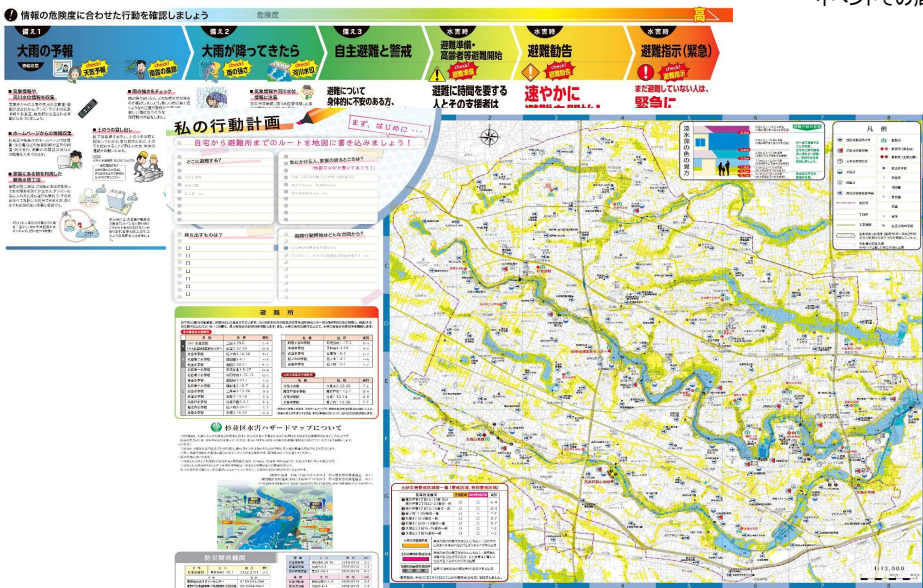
情報の危険度に合わせた行動を確認しましょう　危険度　高

備え1　大雨の予報
check! 天気予報　check! 雨雲の動き

備え2　大雨が降ってきたら
check! 雨の強さ　check! 河川水位

備え3　自主避難と警戒

水害時　避難準備・高齢者等避難開始
check! 避難準備
避難に時間を要する人とその支援者は

水害時　避難勧告
check! 避難勧告
速やかに

水害時　避難指示(緊急)
check! 避難指示
まだ避難していない人は、
緊急に

避難について身体的に不安のある方、

私の行動計画
まず、はじめに…
自宅から避難所までのルートを地図に書き込みましょう!

どこに避難する?

持ち出すものは?

避難所

杉並区水害ハザードマップについて

防災関係機関

凡例

浸水の深さの目安

1:13,000